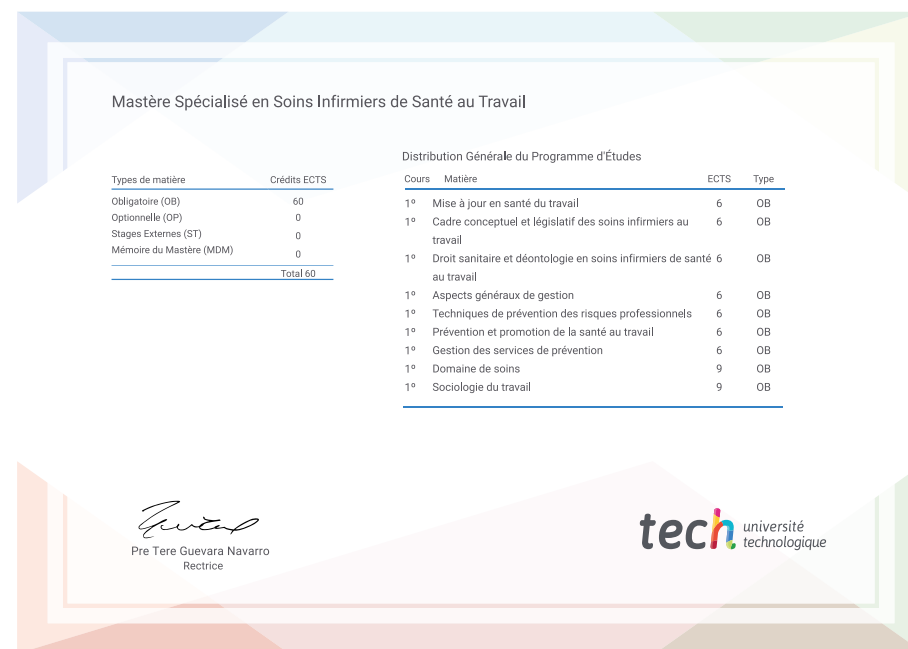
Mastère Spécialisé en Soins Infirmiers de Santé au Travail

| Types de matière | Crédits ECTS |
|---|---|
| Obligatoire (OB) | 60 |
| Optionnelle (OP) | 0 |
| Stages Externes (ST) | 0 |
| Mémoire du Mastère (MDM) | 0 |
| | Total 60 |

Distribution Générale du Programme d'Études

| Cours | Matière | ECTS | Type |
|---|---|---|---|
| 1º | Mise à jour en santé du travail | 6 | OB |
| 1º | Cadre conceptuel et législatif des soins infirmiers au travail | 6 | OB |
| 1º | Droit sanitaire et déontologie en soins infirmiers de santé au travail | 6 | OB |
| 1º | Aspects généraux de gestion | 6 | OB |
| 1º | Techniques de prévention des risques professionnels | 6 | OB |
| 1º | Prévention et promotion de la santé au travail | 6 | OB |
| 1º | Gestion des services de prévention | 6 | OB |
| 1º | Domaine de soins | 9 | OB |
| 1º | Sociologie du travail | 9 | OB |

Pre Tere Guevara Navarro
Rectrice

tech université technologique